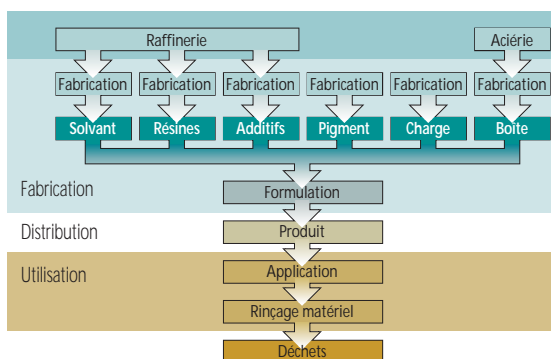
Raffinerie

Aciérie

Fabrication

Fabrication

Fabrication

Fabrication

Fabrication

Fabrication

Solvant

Résines

Additifs

Pigment

Charge

Boite

Fabrication

Formulation

Distribution

Produit

Utilisation

Application

Rinçage matériel

Déchets